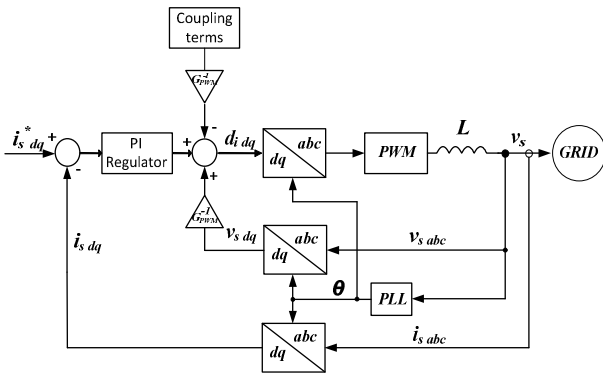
Coupling terms

$G_{PWM}^{-1}$

$i_{s\ dq}^*$

+

-

PI Regulator

+

-

+

$d_{i\ dq}$

abc

dq

PWM

$L$

$v_s$

GRID

$G_{PWM}^{-1}$

$v_{s\ dq}$

abc

dq

$v_{s\ abc}$

$i_{s\ dq}$

$\theta$

PLL

abc

dq

$i_{s\ abc}$